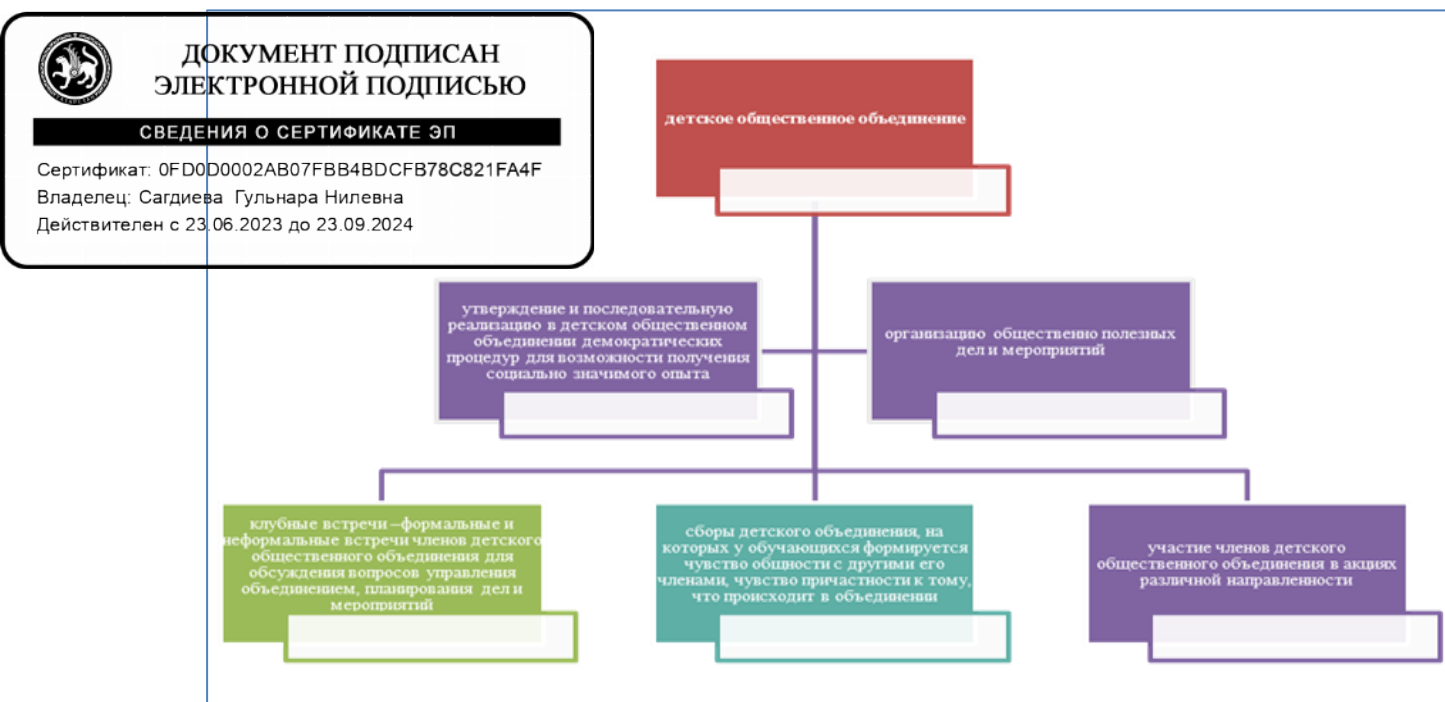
ДОКУМЕНТ ПОДПИСАН ЭЛЕКТРОННОЙ ПОДПИСЬЮ

СВЕДЕНИЯ О СЕРТИФИКАТЕ ЭП

Сертификат: 0FD0D0002AB07FBB4BDCFB78C821FA4F
Владелец: Сагдиева Гульнара Нилевна
Действителен с 23.06.2023 до 23.09.2024

детское общественное объединение

утверждение и последовательную реализацию в детском общественном объединении демократических процедур для возможности получения социально значимого опыта

организацию общественно полезных дел и мероприятий

клубные встречи –формальные и неформальные встречи членов детского общественного объединения для обсуждения вопросов управления объединением, планирования дел и мероприятий

сборы детского объединения, на которых у обучающихся формируется чувство общности с другими его членами, чувство причастности к тому, что происходит в объединении

участие членов детского общественного объединения в акциях различной направленности